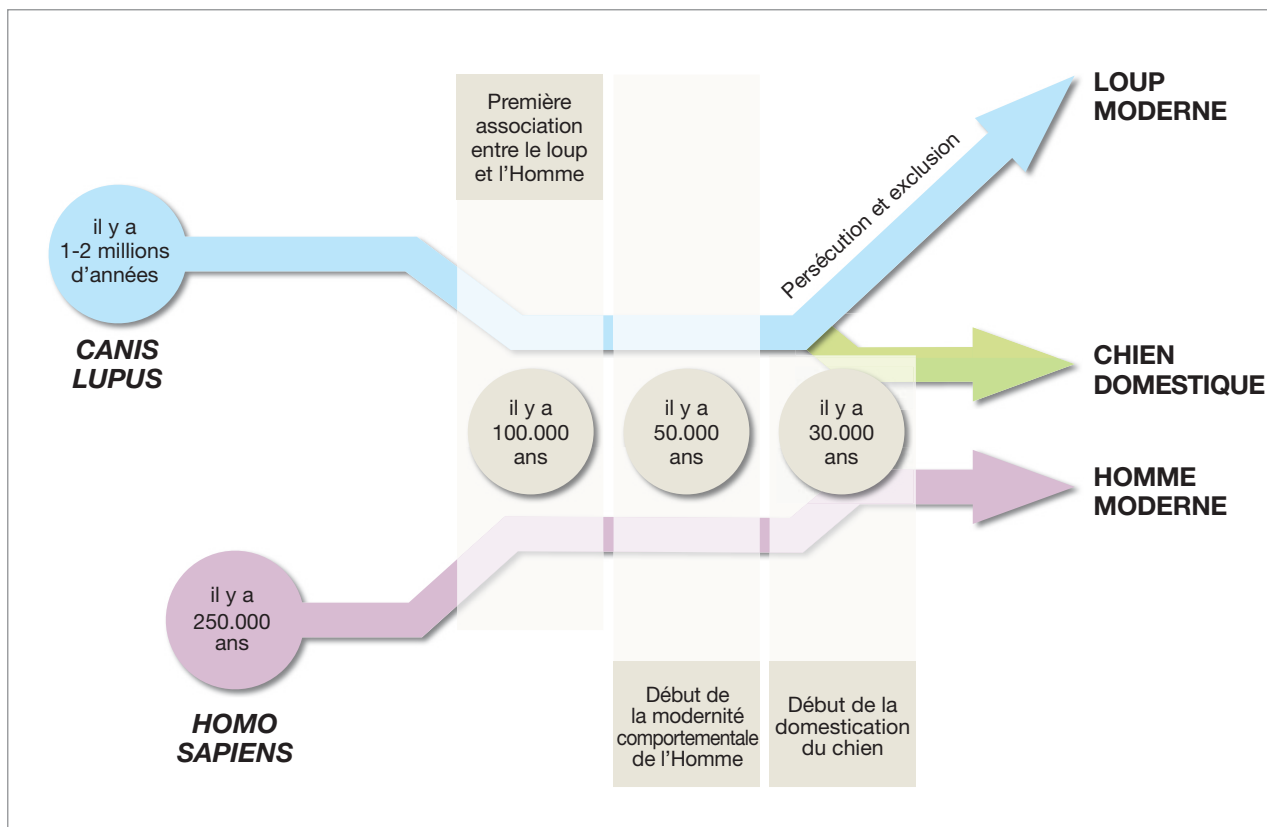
Première association entre le loup et l'Homme

LOUP MODERNE

il y a 1-2 millions d'années

CANIS LUPUS

Persécution et exclusion

CHIEN DOMESTIQUE

il y a 100.000 ans

il y a 50.000 ans

il y a 30.000 ans

HOMME MODERNE

il y a 250.000 ans

HOMO SAPIENS

Début de la modernité comportementale de l'Homme

Début de la domestication du chien